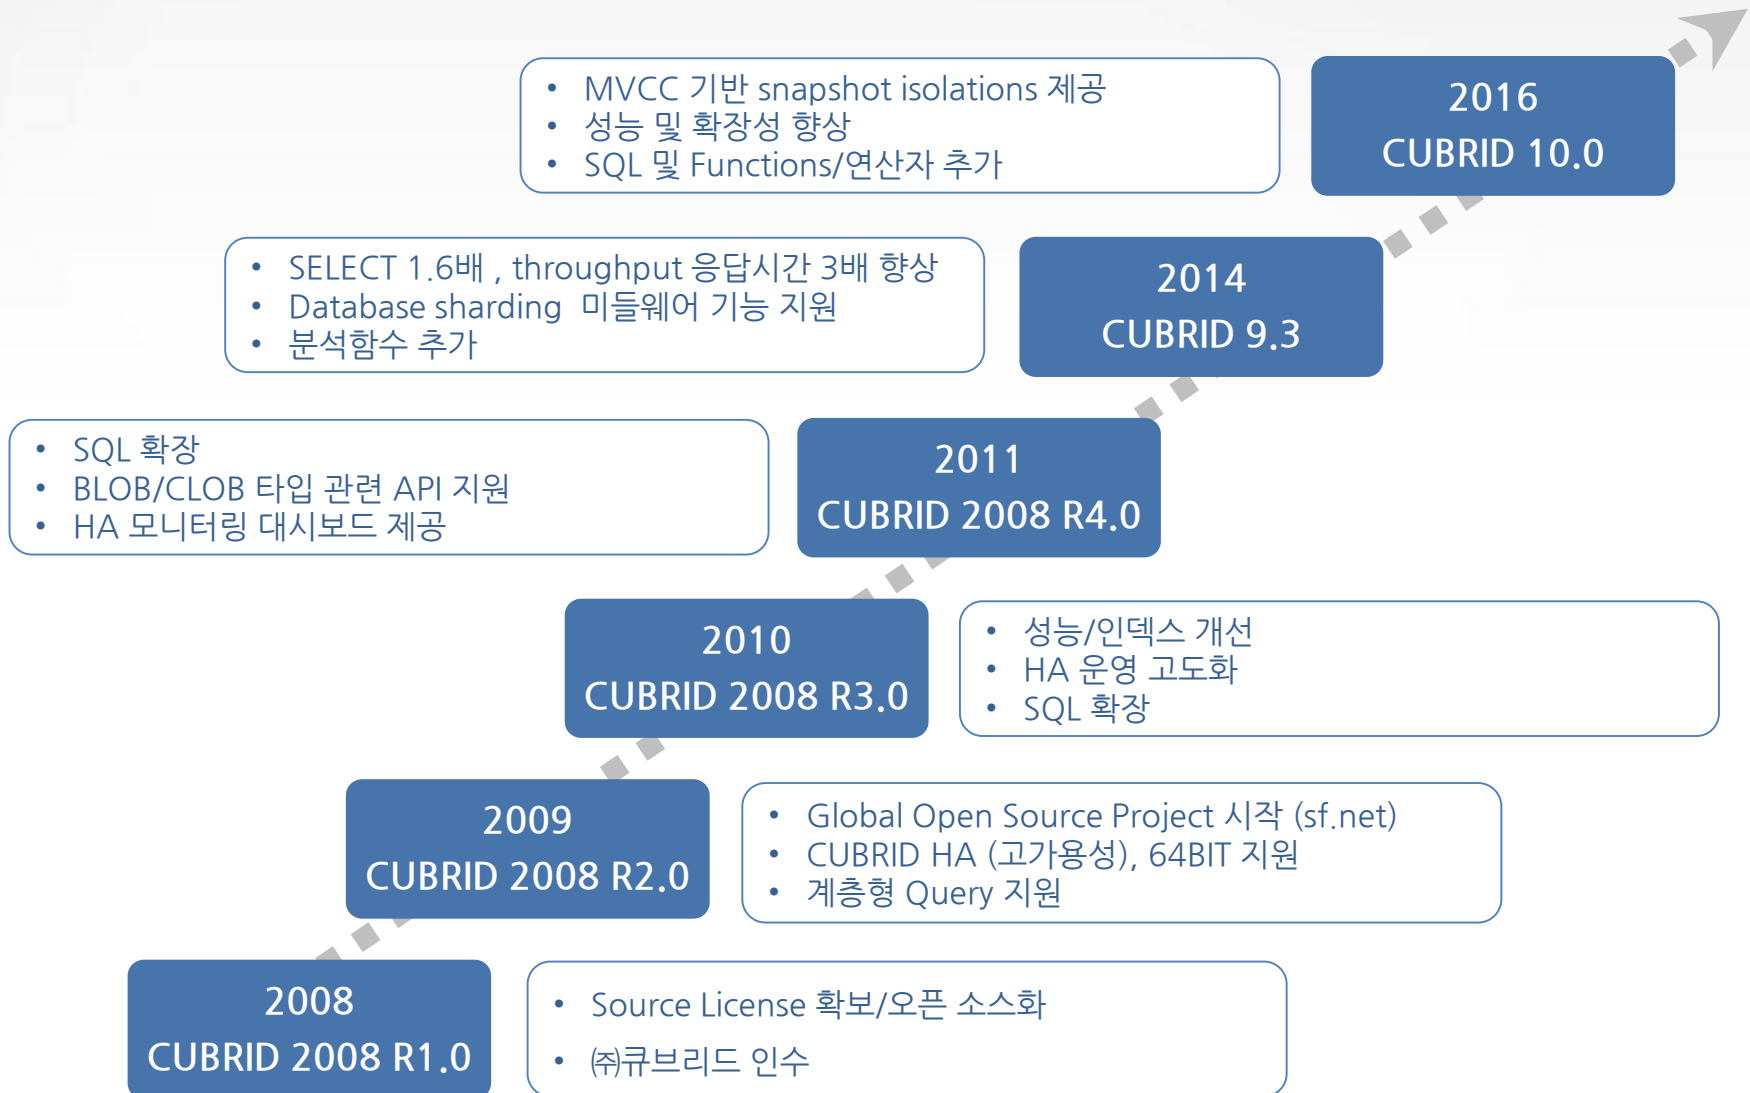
- MVCC 기반 snapshot isolations 제공
- 성능 및 확장성 향상
- SQL 및 Functions/연산자 추가

2016
CUBRID 10.0

- SELECT 1.6배 , throughput 응답시간 3배 향상
- Database sharding 미들웨어 기능 지원
- 분석함수 추가

2014
CUBRID 9.3

- SQL 확장
- BLOB/CLOB 타입 관련 API 지원
- HA 모니터링 대시보드 제공

2011
CUBRID 2008 R4.0

2010
CUBRID 2008 R3.0

- 성능/인덱스 개선
- HA 운영 고도화
- SQL 확장

2009
CUBRID 2008 R2.0

- Global Open Source Project 시작 (sf.net)
- CUBRID HA (고가용성), 64BIT 지원
- 계층형 Query 지원

2008
CUBRID 2008 R1.0

- Source License 확보/오픈 소스화
- ㈜큐브리드 인수